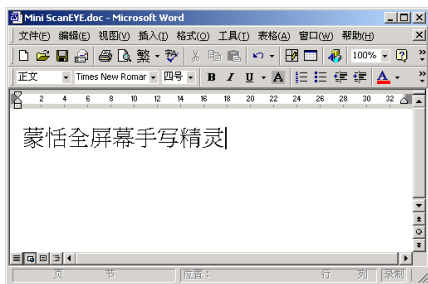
Mini ScanEYE.doc - Microsoft Word

文件(F) 编辑(E) 视图(V) 插入(I) 格式(O) 工具(T) 表格(A) 窗口(W) 帮助(H)

繁 100% ?

正文 Times New Romar 四号 B I U A A

2 4 6 8 10 12 14 16 18 20 22 24 26 28 30 32

蒙恬全屏幕手写精灵

页 节 位置: 行 列 录制